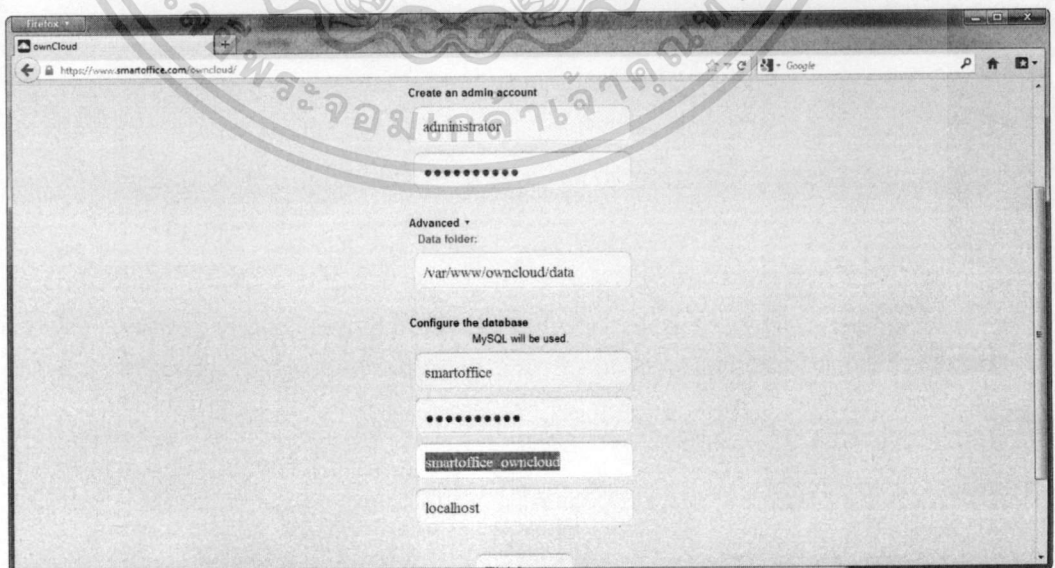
Firefox
ownCloud
https://www.smartoffice.com/owncloud/
Google

พระจอมเกล้าเจ้าคุณ

Create an admin account

administrator

•••••••••••

Advanced ▾
Data folder:

/var/www/owncloud/data

Configure the database
MySQL will be used.

smartoffice

•••••••••••

smartoffice_owncloud

localhost